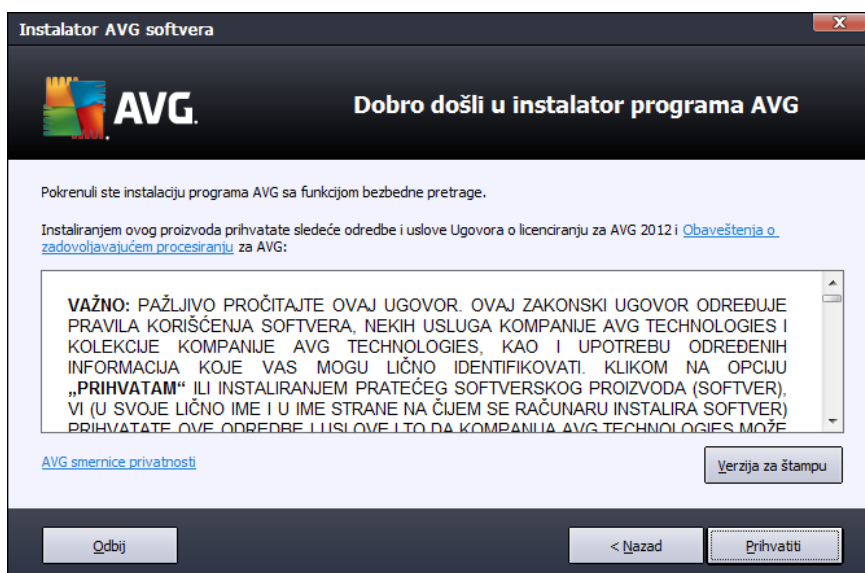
Instalator AVG softvera

AVG.

Dobro došli u instalator programa AVG

Pokrenuli ste instalaciju programa AVG sa funkcijom bezbedne pretrage.

Instaliranjem ovog proizvoda prihvatate sledeće odredbe i uslove Ugovora o licenciranju za AVG 2012 i Obaveštenja o zadovoljavajućem procesiranju za AVG:

VAŽNO: PAŽLJIVO PROČITAJTE OVAJ UGOVOR. OVAJ ZAKONSKI UGOVOR ODREĐUJE PRAVILA KORIŠĆENJA SOFTVERA, NEKIH USLUGA KOMPANIJE AVG TECHNOLOGIES I KOLEKCIJE KOMPANIJE AVG TECHNOLOGIES, KAO I UPOTREBU ODREĐENIH INFORMACIJA KOJE VAS MOGU LIČNO IDENTIFIKOVATI. KLIKOM NA OPCIJU „PRIHVATAM" ILI INSTALIRANJEM PRATEĆEG SOFTVERSKOG PROIZVODA (SOFTVER), VI (U SVOJE LIČNO IME I U IME STRANE NA ČIJEM SE RAČUNARU INSTALIRA SOFTVER) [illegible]

AVG smernice privatnosti

Verzija za štampu

Odbij

< Nazad

Prihvatiti